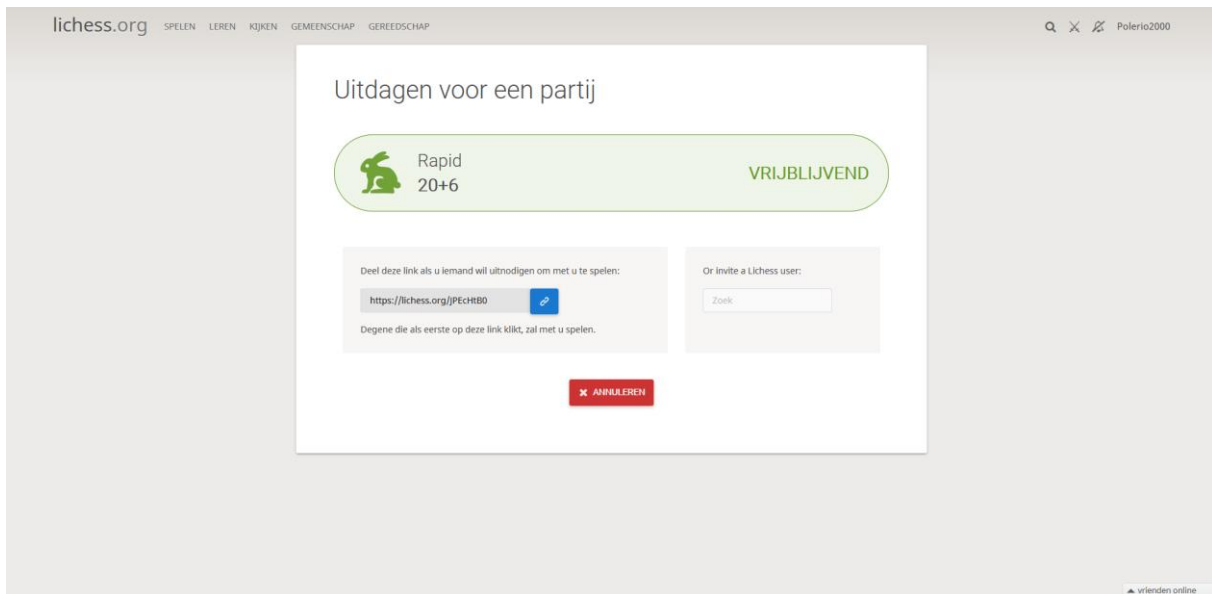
lichess.org SPELEN LEREN KIJKEN GEMEENSCHAP GEREEDSCHAP

Polerio2000

Uitdagen voor een partij

Rapid
20+6

VRIJBLIJVEND

Deel deze link als u iemand wil uitnodigen om met u te spelen:

https://lichess.org/JPEcHtB0

Degene die als eerste op deze link klikt, zal met u spelen.

Or invite a Lichess user:

Zoek

ANNULEREN

vrienden online